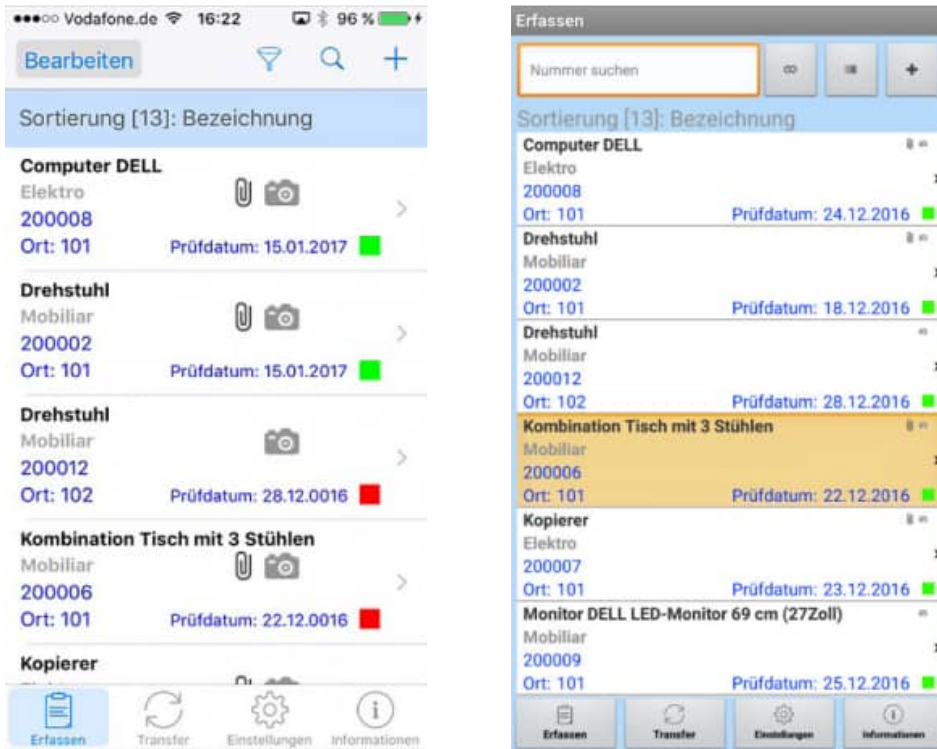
●●●○○ Vodafone.de 16:22 96 %

Bearbeiten

Sortierung [13]: Bezeichnung

Computer DELL
Elektro
200008
Ort: 101 Prüfdatum: 15.01.2017

Drehstuhl
Mobiliar
200002
Ort: 101 Prüfdatum: 15.01.2017

Drehstuhl
Mobiliar
200012
Ort: 102 Prüfdatum: 28.12.0016

Kombination Tisch mit 3 Stühlen
Mobiliar
200006
Ort: 101 Prüfdatum: 22.12.0016

Kopierer

Erfassen Transfer Einstellungen Informationen

Erfassen

Nummer suchen

Sortierung [13]: Bezeichnung

Computer DELL
Elektro
200008
Ort: 101 Prüfdatum: 24.12.2016

Drehstuhl
Mobiliar
200002
Ort: 101 Prüfdatum: 18.12.2016

Drehstuhl
Mobiliar
200012
Ort: 102 Prüfdatum: 28.12.2016

Kombination Tisch mit 3 Stühlen
Mobiliar
200006
Ort: 101 Prüfdatum: 22.12.2016

Kopierer
Elektro
200007
Ort: 101 Prüfdatum: 23.12.2016

Monitor DELL LED-Monitor 69 cm (27Zoll)
Mobiliar
200009
Ort: 101 Prüfdatum: 25.12.2016

Erfassen Transfer Einstellungen Informationen